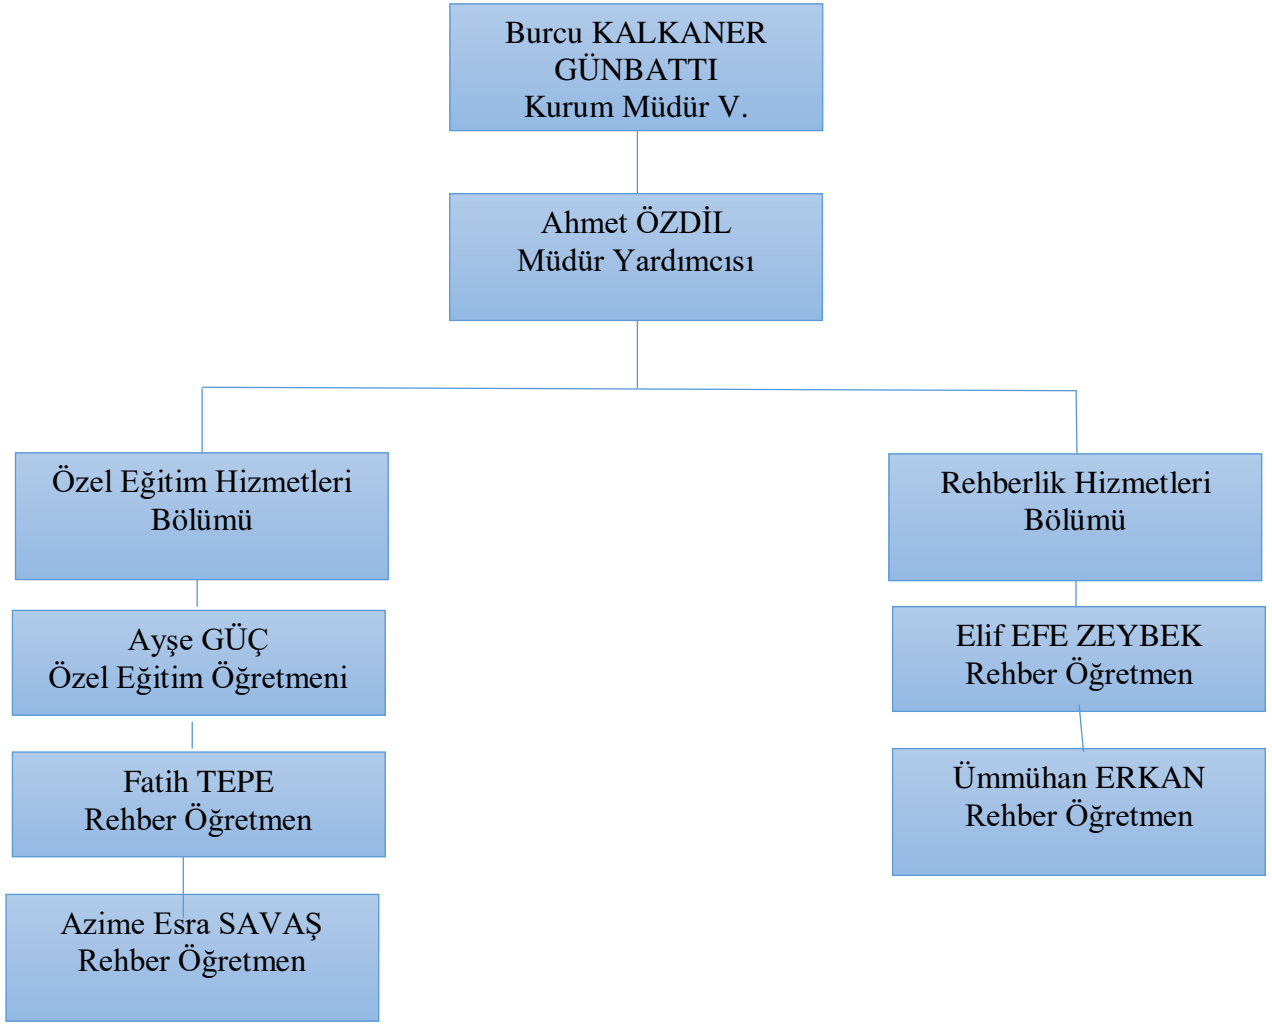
Burcu KALKANER GÜNBATTI
Kurum Müdür V.

Ahmet ÖZDİL
Müdür Yardımcısı

Özel Eğitim Hizmetleri Bölümü

Ayşe GÜÇ
Özel Eğitim Öğretmeni

Fatih TEPE
Rehber Öğretmen

Azime Esra SAVAŞ
Rehber Öğretmen

Rehberlik Hizmetleri Bölümü

Elif EFE ZEYBEK
Rehber Öğretmen

Ümmühan ERKAN
Rehber Öğretmen